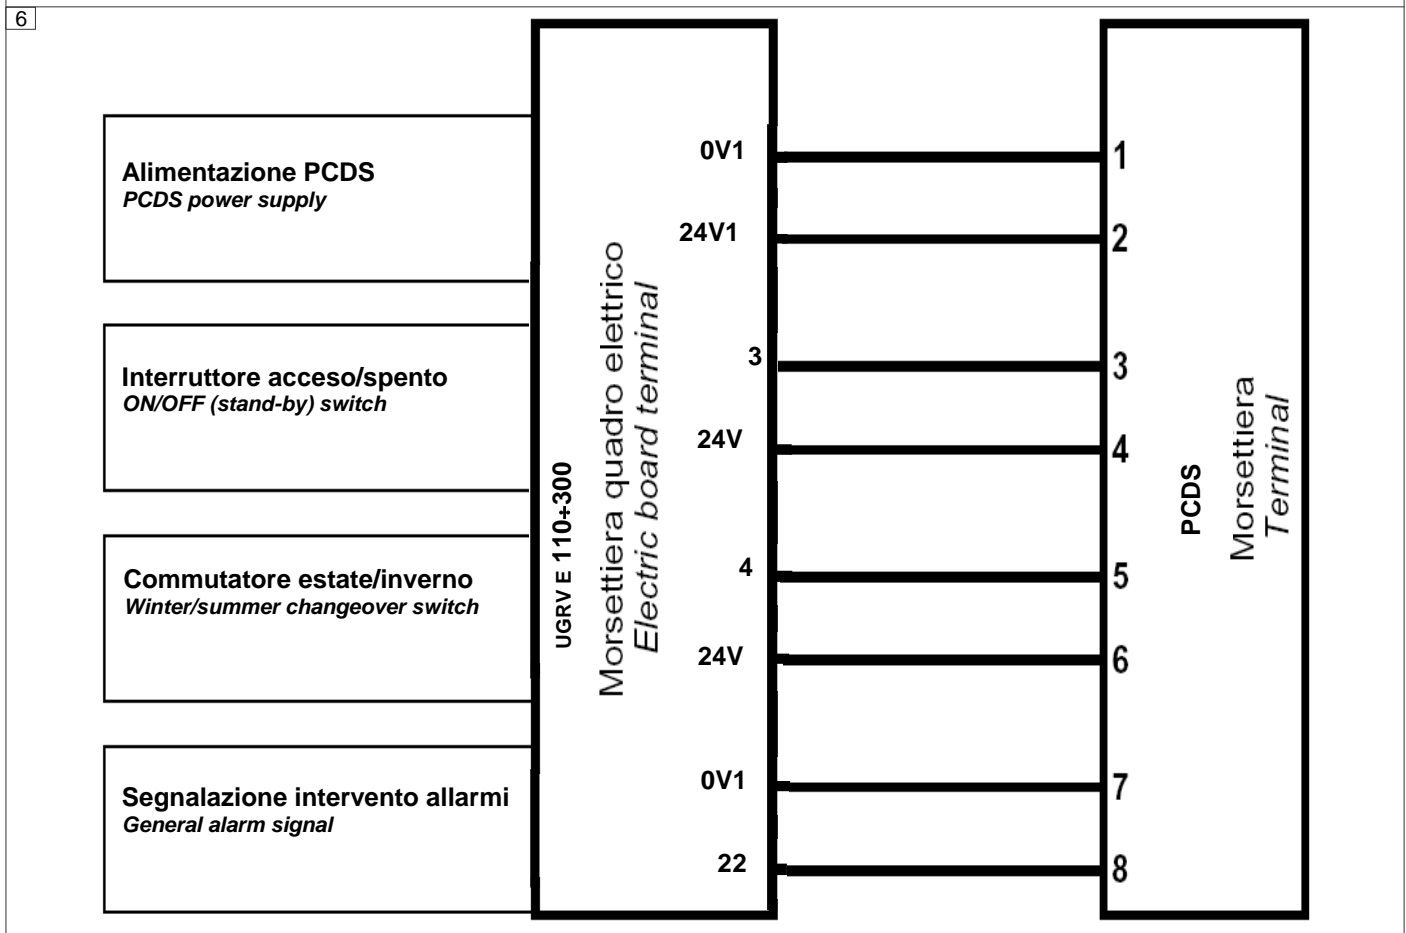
6

Alimentazione PCDS
*PCDS power supply*

Interruttore acceso/spento
*ON/OFF (stand-by) switch*

Commutatore estate/inverno
*Winter/summer changeover switch*

Segnalazione intervento allarmi
*General alarm signal*

UGRV E 110÷300
Morsettiera quadro elettrico
*Electric board terminal*

0V1
24V1
3
24V
4
24V
0V1
22

1
2
3
4
5
6
7
8

PCDS
Morsettiera
*Terminal*